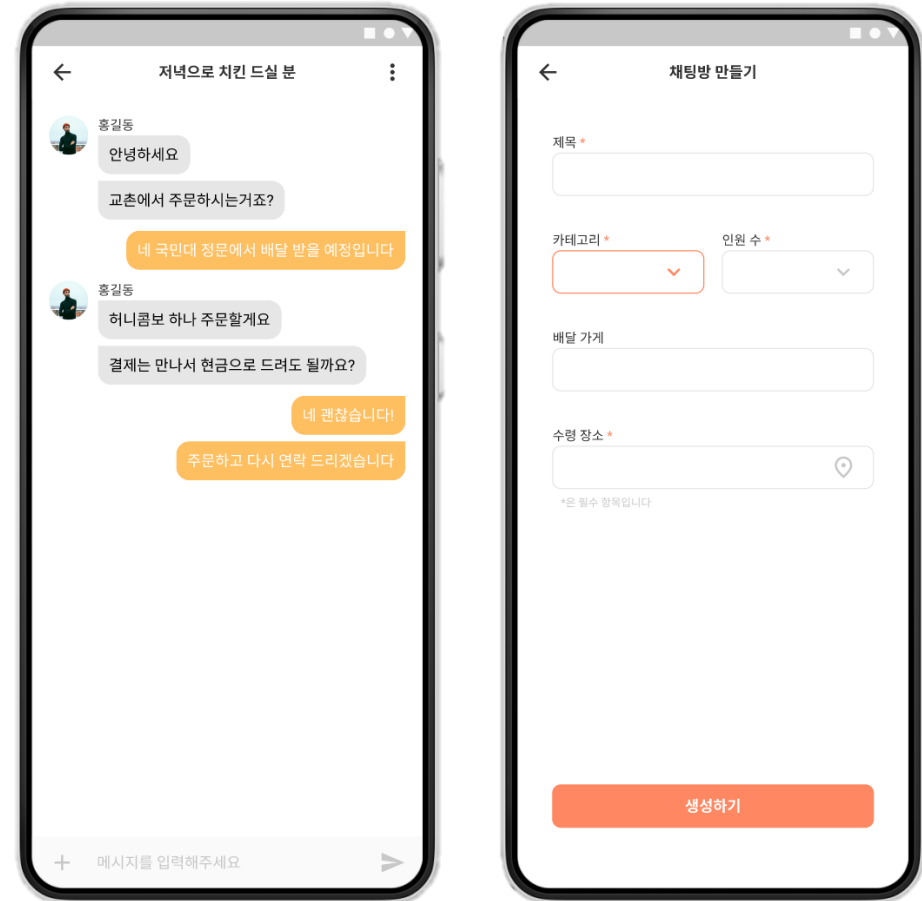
저녁으로 치킨 드실 분

홍길동

안녕하세요

교촌에서 주문하시는거죠?

네 국민대 정문에서 배달 받을 예정입니다

홍길동

허니콤보 하나 주문할게요

결제는 만나서 현금으로 드려도 될까요?

네 괜찮습니다!

주문하고 다시 연락 드리겠습니다

메시지를 입력해주세요

채팅방 만들기

제목 *

카테고리 *

인원 수 *

배달 가게

수령 장소 *

*은 필수 항목입니다

생성하기